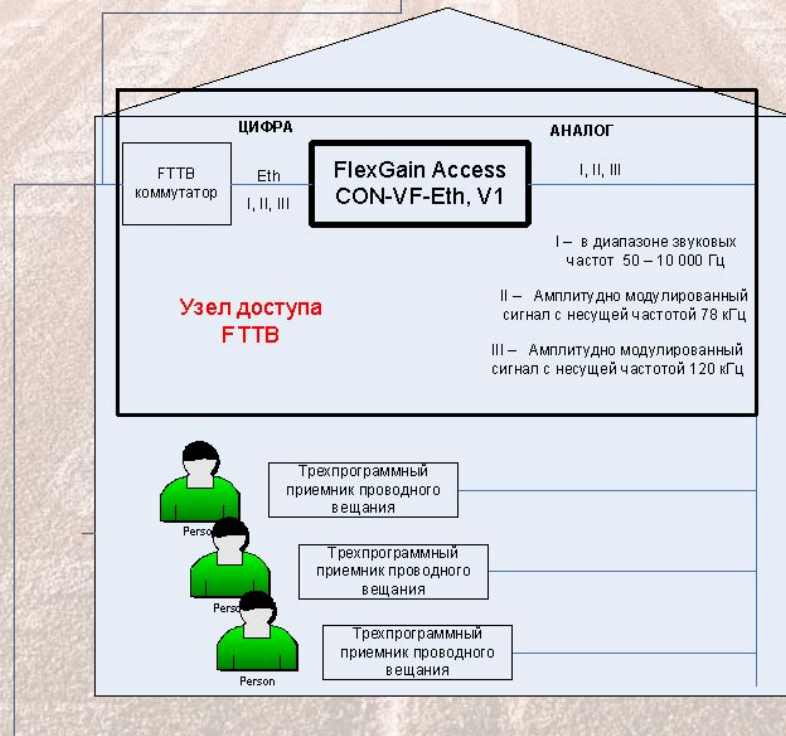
ЦИФРА

АНАЛОГ

FTTB коммутатор

Eth
I, II, III

FlexGain Access CON-VF-Eth, V1

I, II, III

I – в диапазоне звуковых частот 50 – 10 000 Гц

Узел доступа FTTB

II – Амплитудно модулированный сигнал с несущей частотой 78 кГц

III – Амплитудно модулированный сигнал с несущей частотой 120 кГц

Person

Трехпрограммный приемник проводного вещания

Person

Трехпрограммный приемник проводного вещания

Person

Трехпрограммный приемник проводного вещания